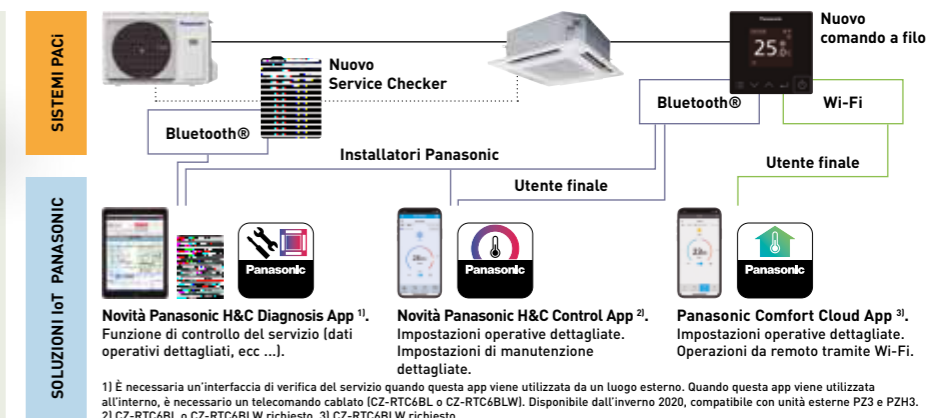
SISTEMI PACi

Nuovo Service Checker

Nuovo comando a filo

25.0

Bluetooth®

Bluetooth®

Wi-Fi

Installatori Panasonic

Utente finale

Utente finale

SOLUZIONI IoT PANASONIC

Panasonic

Panasonic

Panasonic

Novità Panasonic H&C Diagnosis App $^{1)}$.
Funzione di controllo del servizio (dati operativi dettagliati, ecc ...).

Novità Panasonic H&C Control App $^{2)}$.
Impostazioni operative dettagliate.
Impostazioni di manutenzione dettagliate.

Panasonic Comfort Cloud App $^{3)}$.
Impostazioni operative dettagliate.
Operazioni da remoto tramite Wi-Fi.

1) È necessaria un'interfaccia di verifica del servizio quando questa app viene utilizzata da un luogo esterno. Quando questa app viene utilizzata all'interno, è necessario un telecomando cablato (CZ-RTC6BL o CZ-RTC6BLW). Disponibile dall'inverno 2020, compatibile con unità esterne PZ3 e PZH3. 2) CZ-RTC6BL o CZ-RTC6BLW richiesto. 3) CZ-RTC6BLW richiesto.